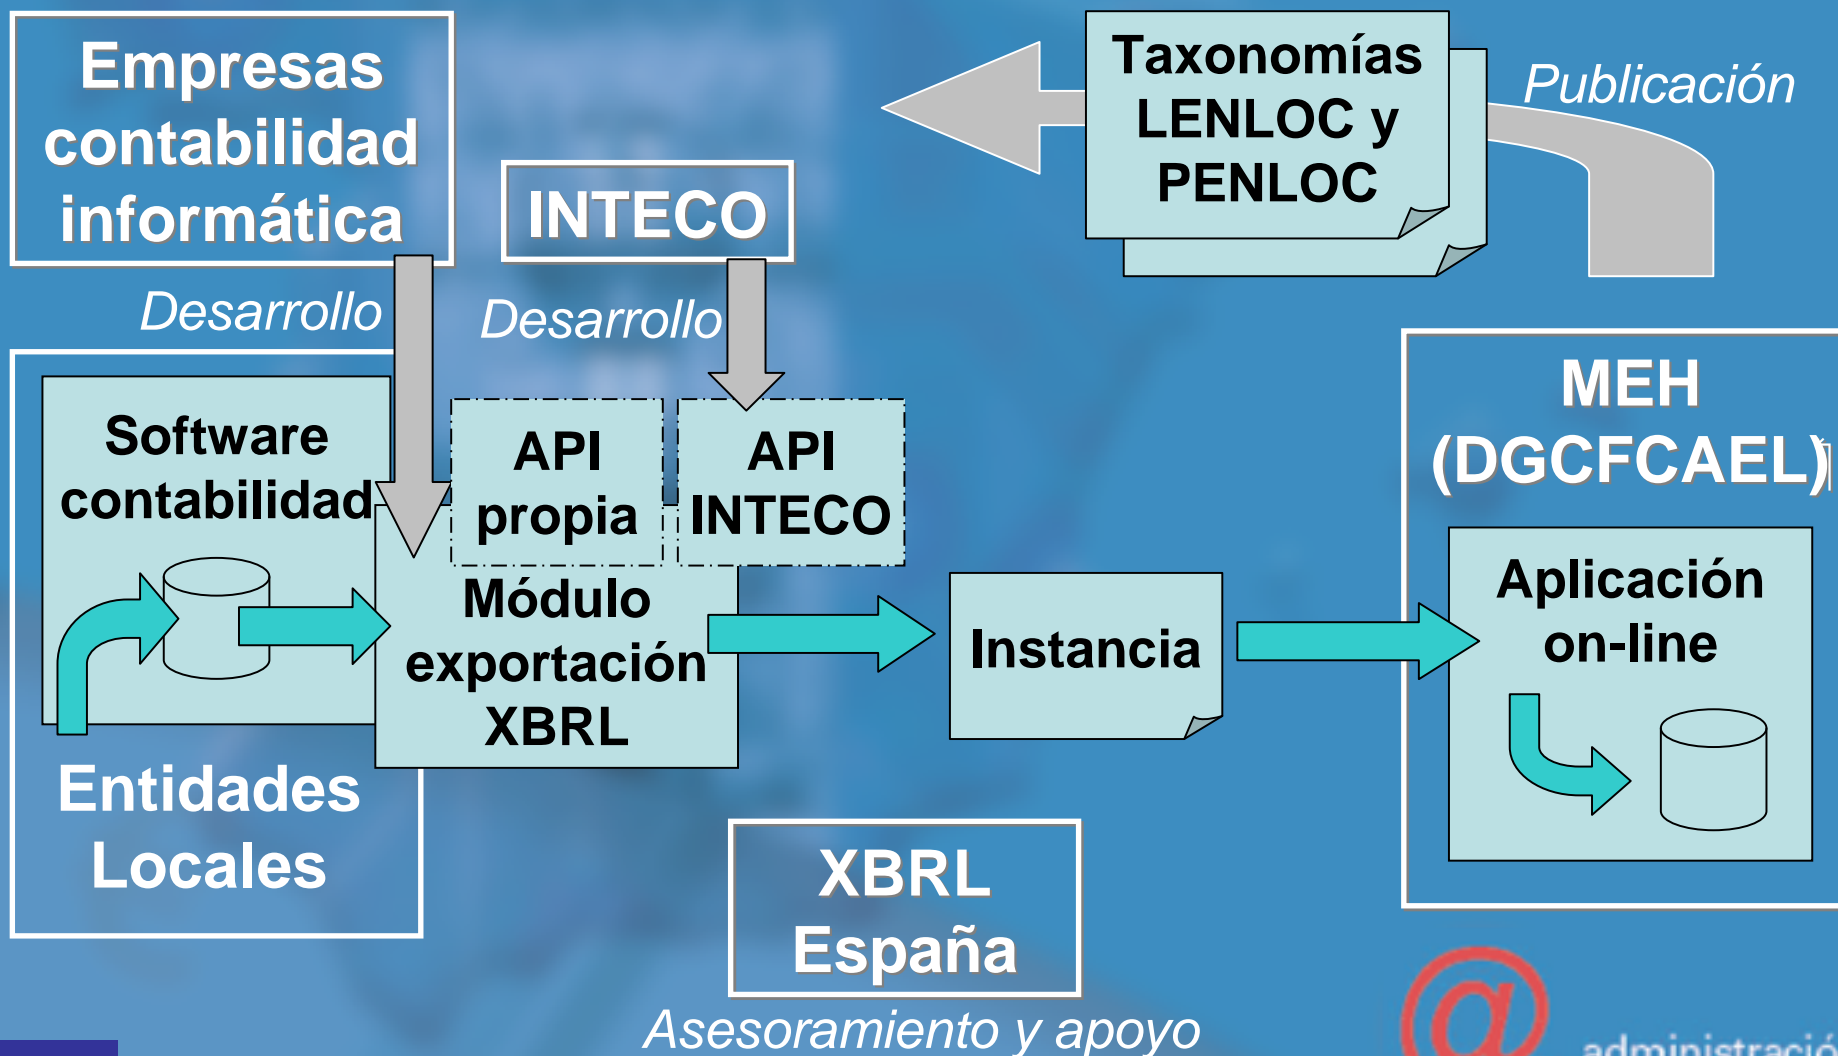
Empresas contabilidad informática

INTECO

Taxonomías LENLOC y PENLOC

Publicación

Desarrollo

Desarrollo

Software contabilidad

API propia

API INTECO

Módulo exportación XBRL

Instancia

MEH (DGCFCAEL)

Aplicación on-line

Entidades Locales

XBRL España

Asesoramiento y apoyo

@ administració